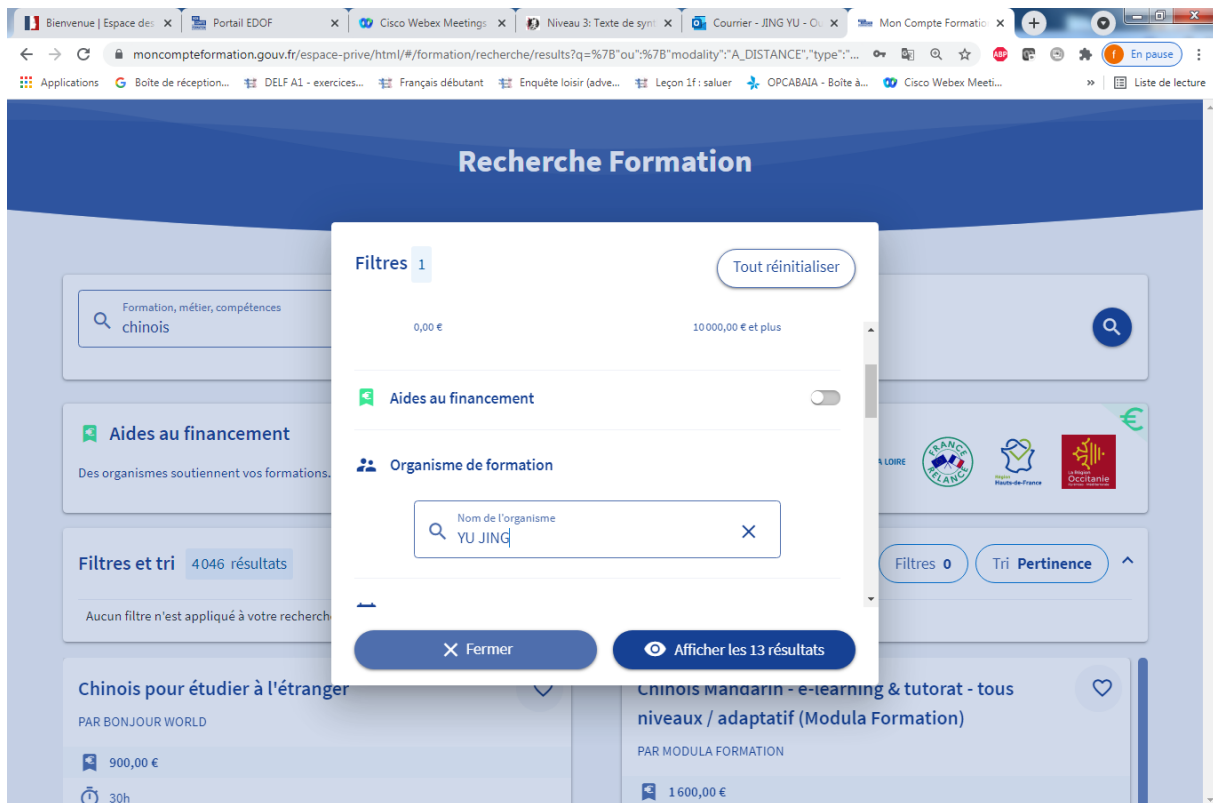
Bienvenue | Espace des ×
Portail EDOF ×
Cisco Webex Meetings ×
Niveau 3: Texte de synt ×
Courrier - JING YU - O ×
Mon Compte Formatio ×

moncompteformation.gouv.fr/espace-prive/html/#/formation/recherche/results?q=%7B"ou":%7B"modality":"A_DISTANCE","type":"...
En pause

Applications
Boîte de réception...
DELF A1 - exercices...
Français débutant
Enquête loisir (adve...
Leçon 1f : saluer
OPCABAIA - Boîte à...
Cisco Webex Meeti...
Liste de lecture

Recherche Formation

Formation, métier, compétences
chinois

Aides au financement
Des organismes soutiennent vos formations.

A LOIRE

Filtres et tri 4046 résultats
Aucun filtre n'est appliqué à votre recherche
Filtres 0
Tri Pertinence

Filtres 1
Tout réinitialiser
0,00 €
10 000,00 € et plus
Aides au financement
Organisme de formation
Nom de l'organisme
YU JING
Fermer
Afficher les 13 résultats

Chinois pour étudier à l'étranger
PAR BONJOUR WORLD
900,00 €
30h

Chinois Mandarin - e-learning & tutorat - tous niveaux / adaptatif (Modula Formation)
PAR MODULA FORMATION
1 600,00 €